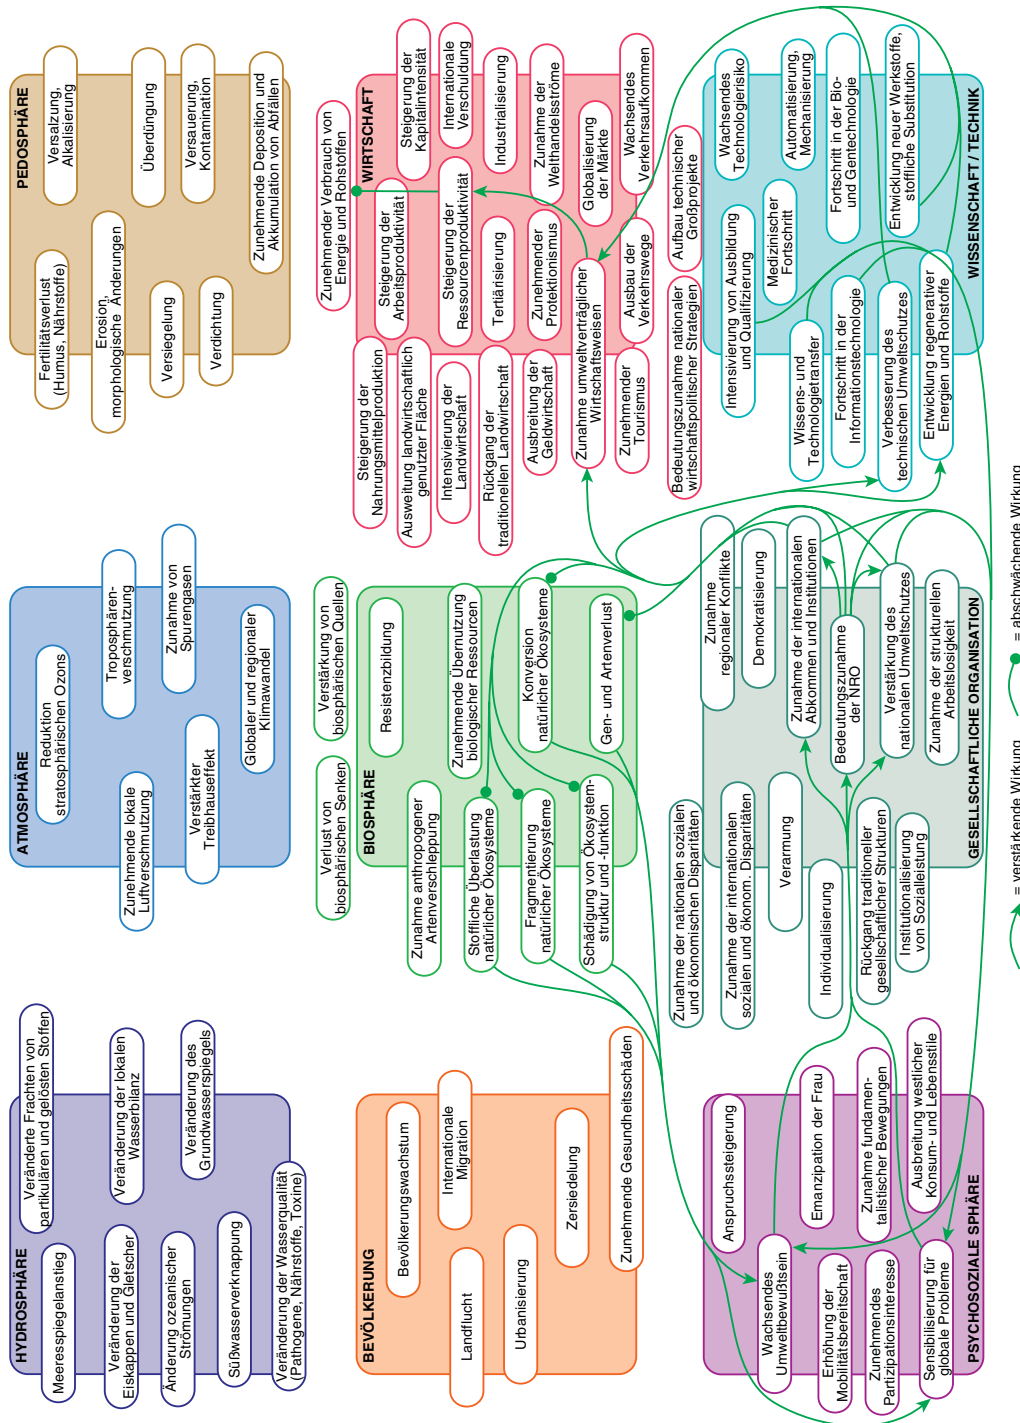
PEDOSPHÄRE
Versalzung, Alkalisierung
Überdüngung
Versauerung, Kontamination
Zunehmende Deposition und Akkumulation von Abfällen
Fertilitätsverlust (Humus, Nährstoffe)
Erosion, morphologische Änderungen
Versiegelung
Verdichtung

WIRTSCHAFT
Zunehmender Verbrauch von Energie und Rohstoffen
Steigerung der Kapitalintensität
Internationale Verschuldung
Industrialisierung
Zunahme der Welthandelsströme
Wachsendes Verkehrsaufkommen
Steigerung der Arbeitsproduktivität
Steigerung der Ressourcenproduktivität
Tertiärisierung
Zunehmender Protektionismus
Globalisierung der Märkte
Aufbau technischer Großprojekte
Steigerung der Nahrungsmittelproduktion
Ausweitung landwirtschaftlich genutzter Fläche
Intensivierung der Landwirtschaft
Rückgang der traditionellen Landwirtschaft
Ausbreitung der Geldwirtschaft
Zunahme umweltverträglicher Wirtschaftsweisen
Zunehmender Tourismus
Ausbau der Verkehrswege
Bedeutungszunahme nationaler wirtschaftspolitischer Strategien

WISSENSCHAFT / TECHNIK
Wachsendes Technologierisiko
Automatisierung, Mechanisierung
Fortschritt in der Bio- und Gentechnologie
Entwicklung neuer Werkstoffe, stoffliche Substitution
Intensivierung von Ausbildung und Qualifizierung
Medizinischer Fortschritt
Wissens- und Technologietransfer
Fortschritt in der Informationstechnologie
Verbesserung des technischen Umweltschutzes
Entwicklung regenerativer Energien und Rohstoffe

ATMOSPHÄRE
Reduktion stratosphärischen Ozons
Troposphärenverschmutzung
Zunahme von Spurengasen
Zunehmende lokale Luftverschmutzung
Verstärkter Treibhauseffekt
Globaler und regionaler Klimawandel

BIOSPHÄRE
Verstärkung von biosphärischen Quellen
Resistenzbildung
Zunehmende Übernutzung biologischer Ressourcen
Konversion natürlicher Ökosysteme
Gen- und Artenverlust
Verlust von biosphärischen Senken
Zunahme anthropogener Artenverschleppung
Stoffliche Überlastung natürlicher Ökosysteme
Fragmentierung natürlicher Ökosysteme
Schädigung von Ökosystemstruktur und -funktion

GESELLSCHAFTLICHE ORGANISATION
Zunahme regionaler Konflikte
Demokratisierung
Zunahme der internationalen Abkommen und Institutionen
Bedeutungszunahme der NRO
Verstärkung des nationalen Umweltschutzes
Zunahme der strukturellen Arbeitslosigkeit
Zunahme der nationalen sozialen und ökonomischen Disparitäten
Zunahme der internationalen sozialen und ökonom. Disparitäten
Verarmung
Individualisierung
Rückgang traditioneller gesellschaftlicher Strukturen
Institutionalisierung von Sozialleistung

HYDROSPHÄRE
Veränderte Frachten von partikulären und gelösten Stoffen
Veränderung der lokalen Wasserbilanz
Veränderung des Grundwasserspiegels
Meeresspiegelanstieg
Veränderung der Eiskappen und Gletscher
Änderung ozeanischer Strömungen
Süßwasserverknappung
Veränderung der Wasserqualität (Pathogene, Nährstoffe, Toxine)

BEVÖLKERUNG
Bevölkerungswachstum
Internationale Migration
Zersiedelung
Zunehmende Gesundheitsschäden
Landflucht
Urbanisierung

PSYCHOSOZIALE SPHÄRE
Anspruchssteigerung
Emanzipation der Frau
Zunahme fundamentalistischer Bewegungen
Ausbreitung westlicher Konsum- und Lebensstile
Wachsendes Umweltbewußtsein
Erhöhung der Mobilitätsbereitschaft
Zunehmendes Partizipationsinteresse
Sensibilisierung für globale Probleme

= verstärkende Wirkung
= abschwächende Wirkung